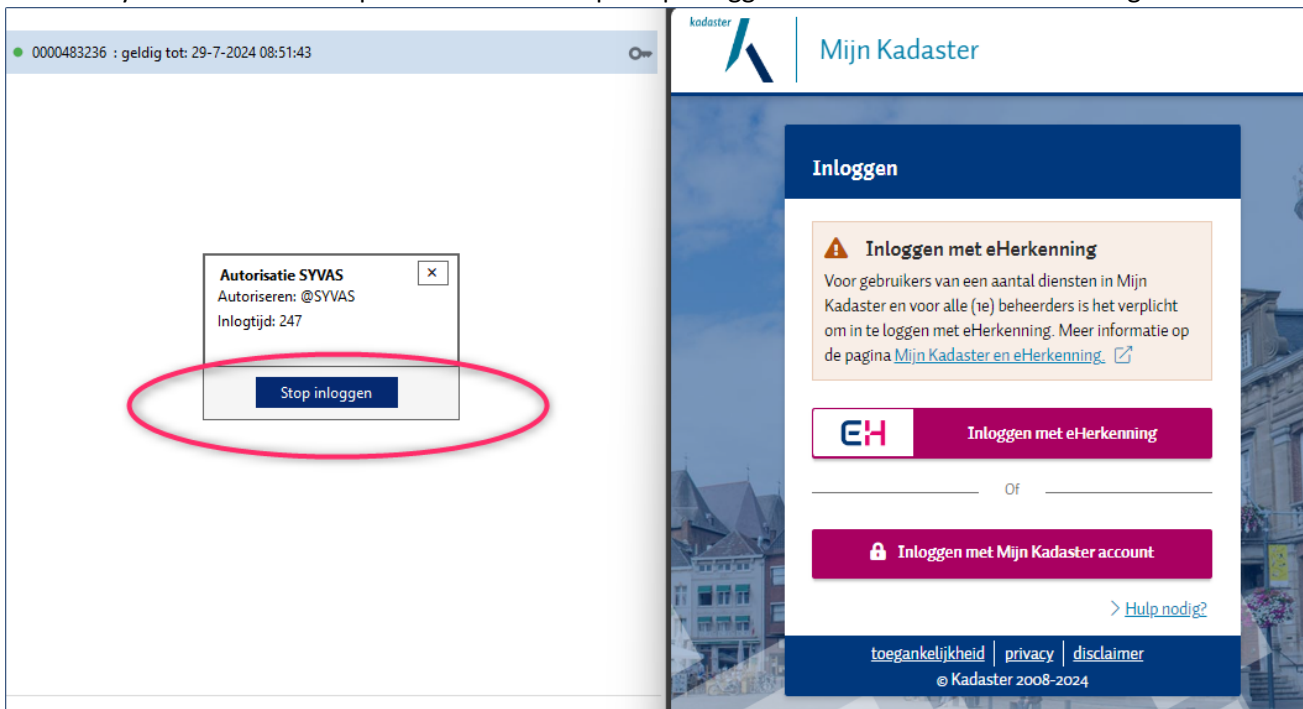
0000483236 : geldig tot: 29-7-2024 08:51:43

Autorisatie SYVAS
Autoriseren: @SYVAS
Inlogtijd: 247

Stop inloggen

kadaster

Mijn Kadaster

Inloggen

Inloggen met eHerkenning

Voor gebruikers van een aantal diensten in Mijn Kadaster en voor alle (1e) beheerders is het verplicht om in te loggen met eHerkenning. Meer informatie op de pagina Mijn Kadaster en eHerkenning.

EH Inloggen met eHerkenning

Of

Inloggen met Mijn Kadaster account

Hulp nodig?

toegankelijkheid | privacy | disclaimer
© Kadaster 2008-2024